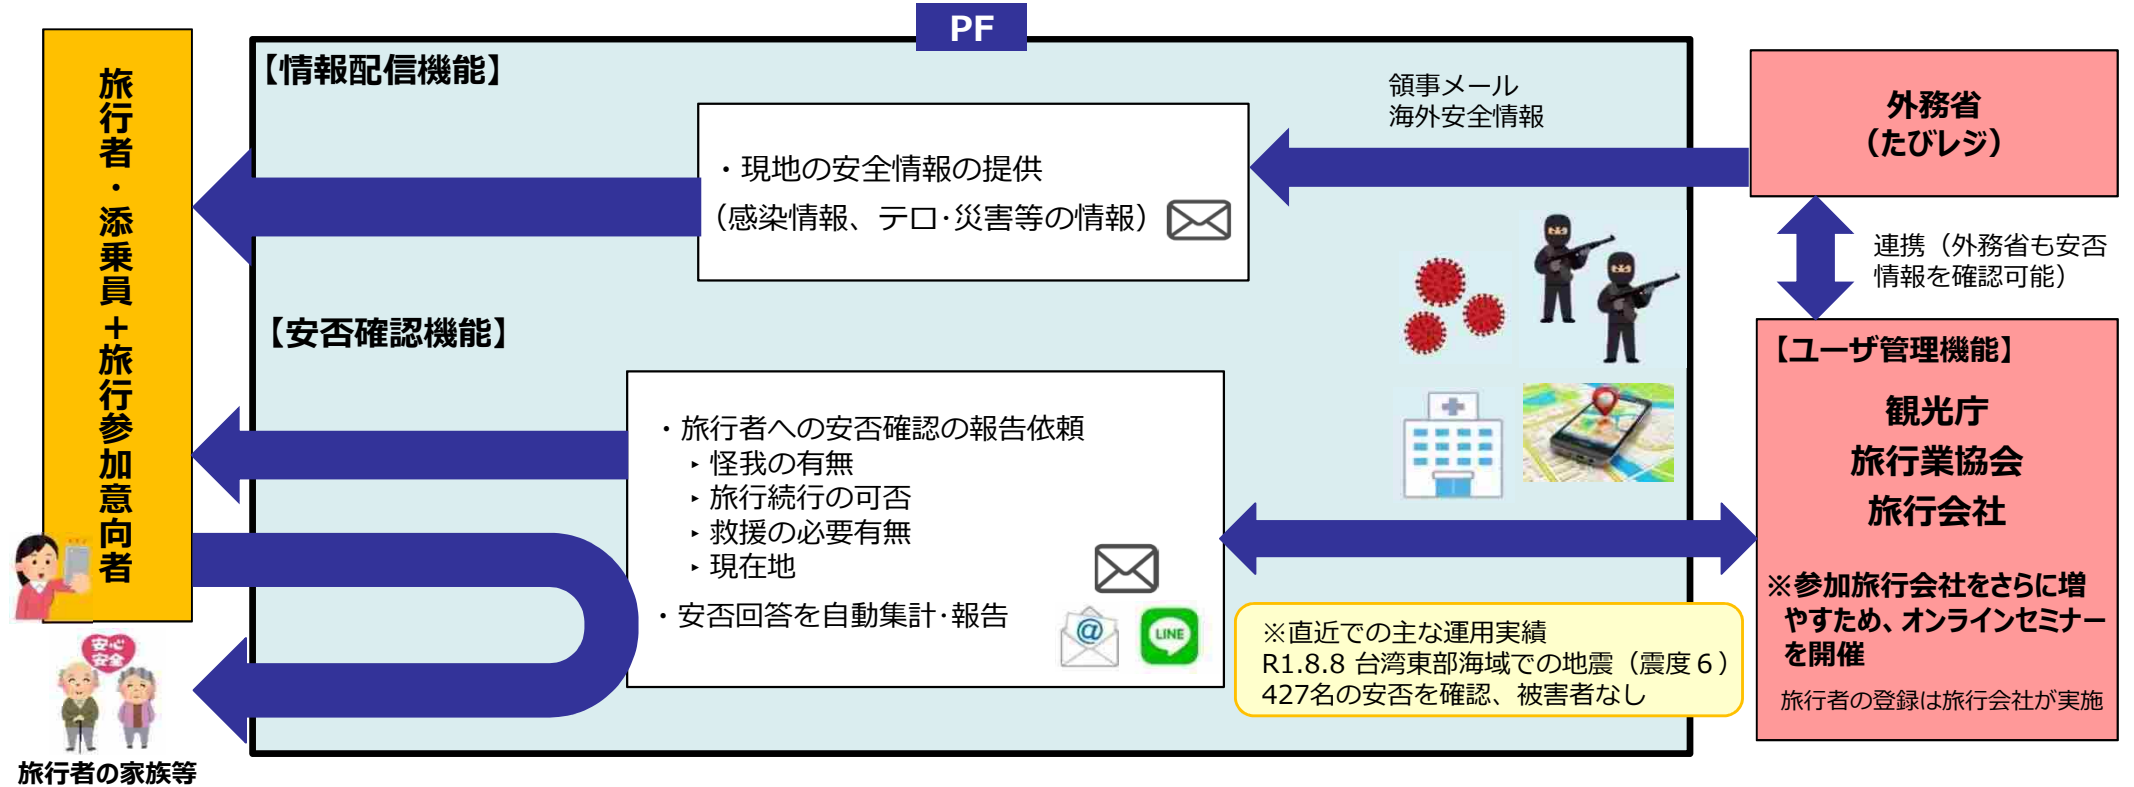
PF

【情報配信機能】

・現地の安全情報の提供
（感染情報、テロ･災害等の情報）

領事メール
海外安全情報

外務省
（たびレジ）

連携（外務省も安否情報を確認可能）

旅行者・添乗員＋旅行参加意向者

【安否確認機能】

・旅行者への安否確認の報告依頼
‣ 怪我の有無
‣ 旅行続行の可否
‣ 救援の必要有無
‣ 現在地
・安否回答を自動集計･報告

LINE

安心安全

旅行者の家族等

※直近での主な運用実績
R1.8.8 台湾東部海域での地震（震度６）
427名の安否を確認、被害者なし

【ユーザ管理機能】
観光庁
旅行業協会
旅行会社

※参加旅行会社をさらに増やすため、オンラインセミナーを開催
旅行者の登録は旅行会社が実施